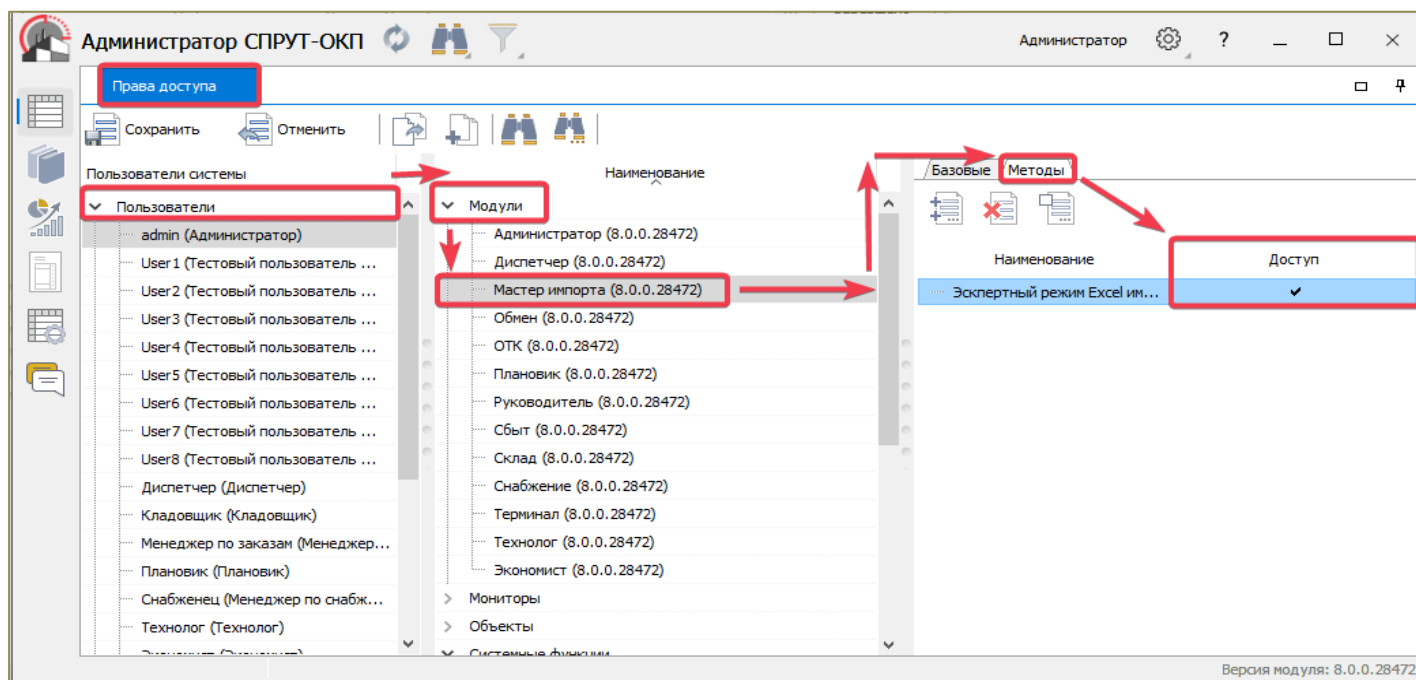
Администратор СПРУТ-ОКП

Администратор ? — □ ×

Права доступа

Сохранить Отменить

Пользователи системы

Пользователи

admin (Администратор)

User1 (Тестовый пользователь ...

User2 (Тестовый пользователь ...

User3 (Тестовый пользователь ...

User4 (Тестовый пользователь ...

User5 (Тестовый пользователь ...

User6 (Тестовый пользователь ...

User7 (Тестовый пользователь ...

User8 (Тестовый пользователь ...

Диспетчер (Диспетчер)

Кладовщик (Кладовщик)

Менеджер по заказам (Менеджер...

Плановик (Плановик)

Снабженец (Менеджер по снабж...

Технолог (Технолог)

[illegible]

Наименование

Модули

Администратор (8.0.0.28472)

Диспетчер (8.0.0.28472)

Мастер импорта (8.0.0.28472)

Обмен (8.0.0.28472)

ОТК (8.0.0.28472)

Плановик (8.0.0.28472)

Руководитель (8.0.0.28472)

Сбыт (8.0.0.28472)

Склад (8.0.0.28472)

Снабжение (8.0.0.28472)

Терминал (8.0.0.28472)

Технолог (8.0.0.28472)

Экономист (8.0.0.28472)

Мониторы

Объекты

Системные функции

Базовые Методы

| Наименование | Доступ |
|---|---|
| Эскпертный режим Excel им... | ✔ |

Версия модуля: 8.0.0.28472